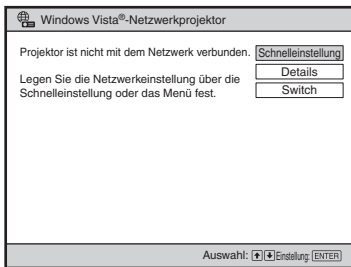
Windows Vista®-Netzwerkprojektor

Projektor ist nicht mit dem Netzwerk verbunden.

Legen Sie die Netzwerkeinstellung über die Schnelleinstellung oder das Menü fest.

Schnelleinstellung

Details

Switch

Auswahl: ↑ ↓ Einstellung: ENTER